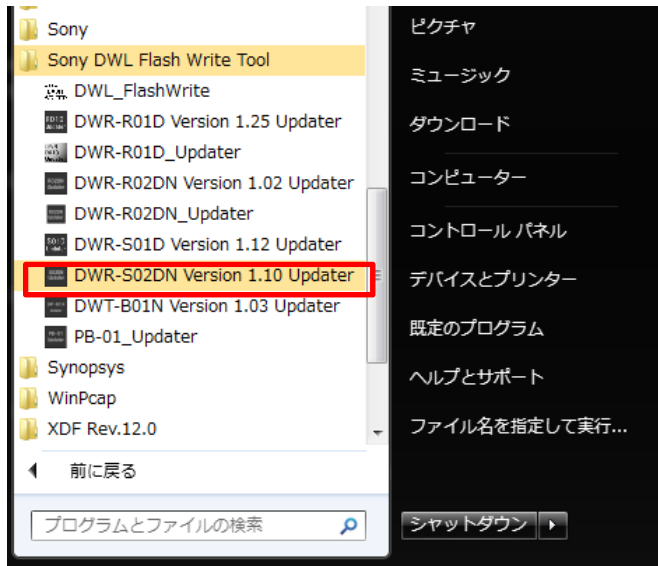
Sony
Sony DWL Flash Write Tool
DWL_FlashWrite
DWR-R01D Version 1.25 Updater
DWR-R01D_Updater
DWR-R02DN Version 1.02 Updater
DWR-R02DN_Updater
DWR-S01D Version 1.12 Updater
DWR-S02DN Version 1.10 Updater
DWT-B01N Version 1.03 Updater
PB-01_Updater
Synopsys
WinPcap
XDF Rev.12.0
前に戻る
プログラムとファイルの検索

ピクチャ
ミュージック
ダウンロード
コンピューター
コントロール パネル
デバイスとプリンター
既定のプログラム
ヘルプとサポート
ファイル名を指定して実行...
シャットダウン